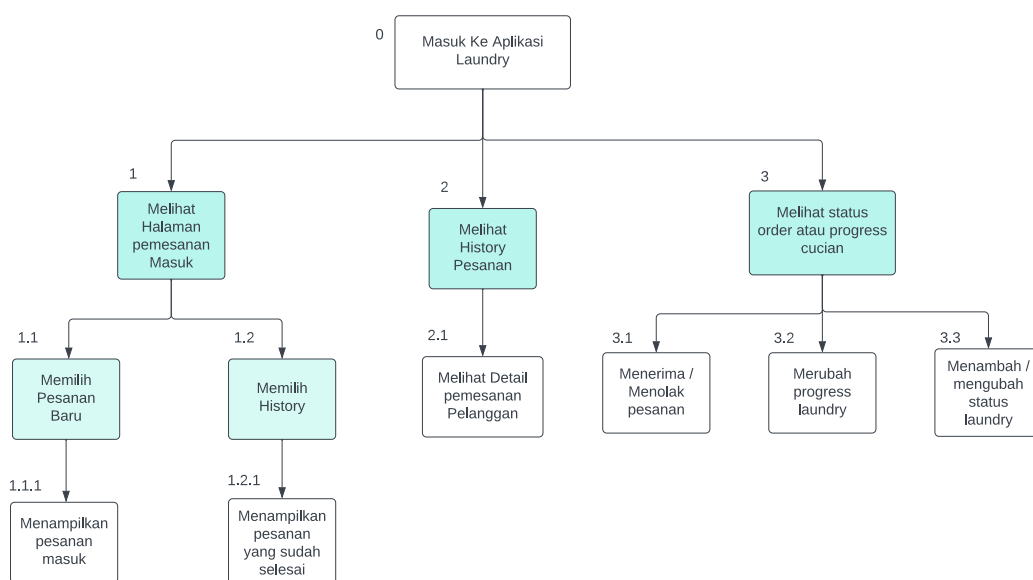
0
Masuk Ke Aplikasi Laundry

1
Melihat Halaman pemesanan Masuk

1.1
Memilih Pesanan Baru

1.1.1
Menampilkan pesanan masuk

1.2
Memilih History

1.2.1
Menampilkan pesanan yang sudah selesai

2
Melihat History Pesanan

2.1
Melihat Detail pemesanan Pelanggan

3
Melihat status order atau progress cucian

3.1
Menerima / Menolak pesanan

3.2
Merubah progress laundry

3.3
Menambah / mengubah status laundry